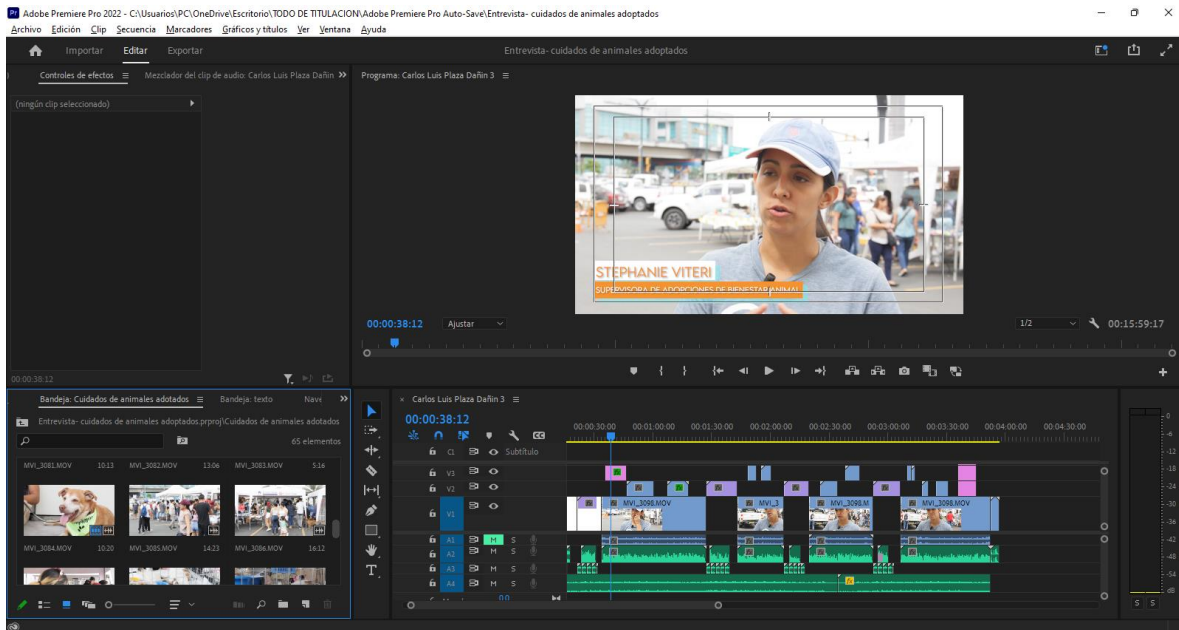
Adobe Premiere Pro 2022 - C:\Usuarios\PC\OneDrive\Escritorio\TODO DE TITULACION\Adobe Premiere Pro Auto-Save\Entrevista- cuidados de animales adoptados

Archivo Edición Clip Secuencia Marcadores Gráficos y títulos Ver Ventana Ayuda

Importar Editar Exportar

Entrevista- cuidados de animales adoptados

Controles de efectos ≡ Mezclador del clip de audio: Carlos Luis Plaza Dañin

(ningún clip seleccionado)

00:00:38:12

Programa: Carlos Luis Plaza Dañin 3 ≡

STEPHANIE VITERI

SUPERVISORA DE ADOPCIONES DE BIENESTAR ANIMAL

00:00:38:12 Ajustar 1/2 00:15:59:17

Bandeja: Cuidados de animales adotados ≡ Bandeja: texto Nave

Entrevista- cuidados de animales adoptados.prproj\Cuidados de animales adotados

65 elementos

MVI_3081.MOV 10:13 MVI_3082.MOV 13:06 MVI_3083.MOV 5:16

MVI_3084.MOV 10:20 MVI_3085.MOV 14:23 MVI_3086.MOV 16:12

Carlos Luis Plaza Dañin 3 ≡

00:00:38:12

00:00:30:00 00:01:00:00 00:01:30:00 00:02:00:00 00:02:30:00 00:03:00:00 00:03:30:00 00:04:00:00 00:04:30:00

C1 Subtítulo

V3 V2 V1

MVI_3098.MOV MVI_3 MVI_3098.M MVI_3098.MOV

A1 M S A2 M S A3 M S A4 M S

0,0

S S